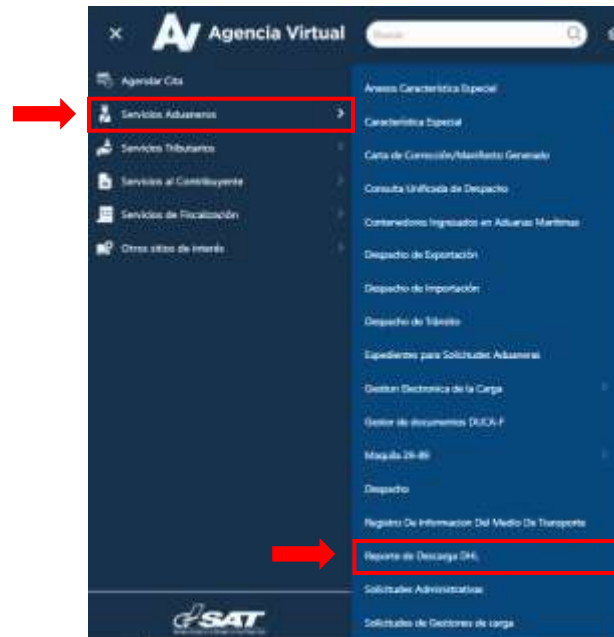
×
AV Agencia Virtual
Buscar

Agendar Cita
Servicios Aduaneros
Servicios Tributarios
Servicios al Contribuyente
Servicios de Fiscalización
Otros sitios de interés

Anexos Característica Especial
Característica Especial
Carta de Corrección/Manifiesto Generado
Consulta Unificada de Despacho
Contenedores Ingresados en Aduanas Marítimas
Despacho de Exportación
Despacho de Importación
Despacho de Tránsito
Expedientes para Solicitudes Aduaneras
Gestion Electronica de la Carga
Gestor de documentos DUCA-F
Maquila 29-89
Despacho
Registro De Informacion Del Medio De Transporte
Reporte de Descarga DHL
Solicitudes Administrativas
Solicitudes de Gestiones de carga

SAT